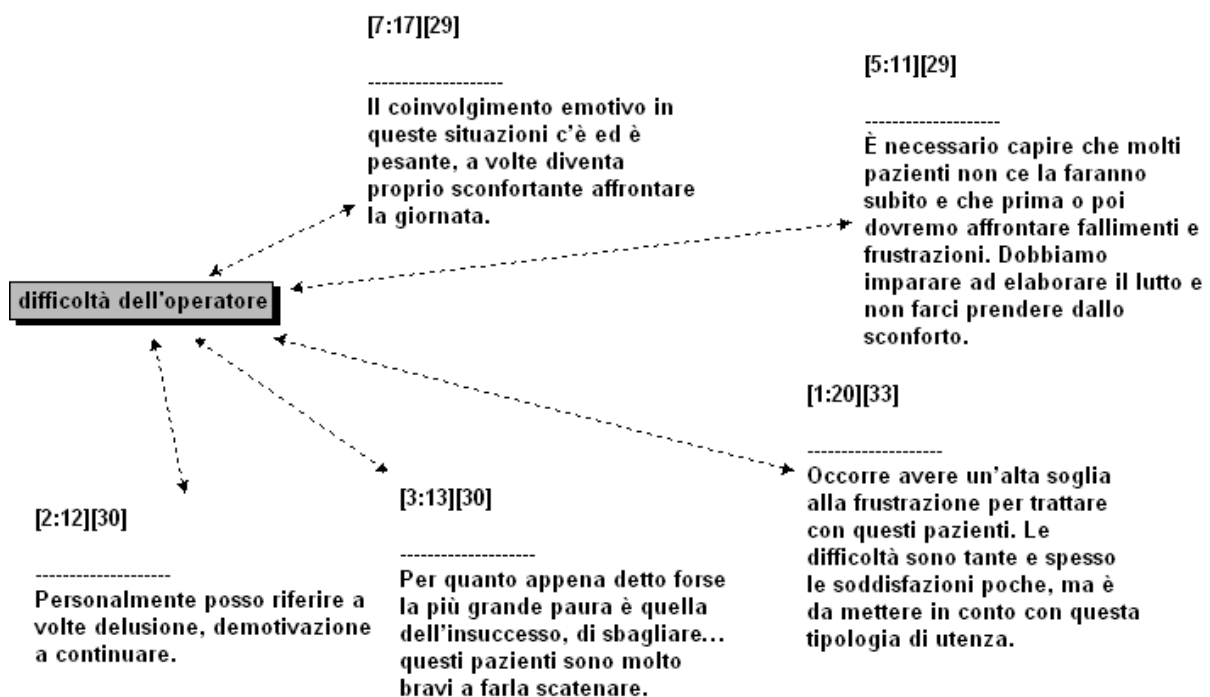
[7:17][29]

--------------------
Il coinvolgimento emotivo in queste situazioni c'è ed è pesante, a volte diventa proprio sconfortante affrontare la giornata.

[5:11][29]

--------------------
È necessario capire che molti pazienti non ce la faranno subito e che prima o poi dovremo affrontare fallimenti e frustrazioni. Dobbiamo imparare ad elaborare il lutto e non farci prendere dallo sconforto.

difficoltà dell'operatore

[1:20][33]

--------------------
Occorre avere un'alta soglia alla frustrazione per trattare con questi pazienti. Le difficoltà sono tante e spesso le soddisfazioni poche, ma è da mettere in conto con questa tipologia di utenza.

[2:12][30]

--------------------
Personalmente posso riferire a volte delusione, demotivazione a continuare.

[3:13][30]

--------------------
Per quanto appena detto forse la più grande paura è quella dell'insuccesso, di sbagliare... questi pazienti sono molto bravi a farla scatenare.